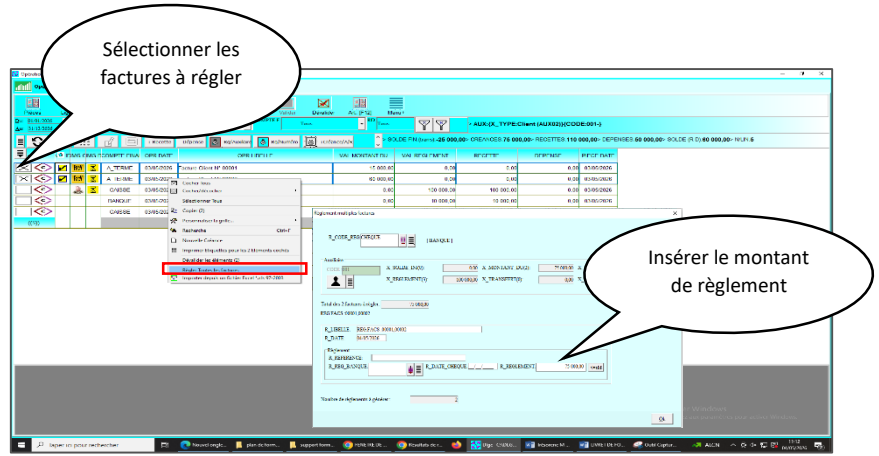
Sélectionner les factures à régler

Insérer le montant de règlement

Du 01/01/2026
Au 31/12/2026

Imprimer

Menu

• AUX:(X_TYPE:Client (AUX02))(CODE:001-)

SOLDE F.N (terme) -25 000,00 - CREANCES 75 000,00 - RECETTES 110 000,00 - DEPENSES 50 000,00 - SOLDE (R.D) 60 000,00 - NUM 5

| | | | COMPT_CNA | OPE DATE | OPE LIBELLE | VAL MONTANT DU | VAL REGLEMENT | RECETTE | DEPENSE | REGT DATE |
|---|---|---|---|---|---|---|---|---|---|---|
| | | | A_TERME | 03/05/2026 | Facture Client N° 00001 | 15 000,00 | 0,00 | 0,00 | 0,00 | 03/05/2026 |
| | | | A_TERME | 03/05/2026 | | 60 000,00 | 0,00 | 0,00 | 0,00 | 03/05/2026 |
| | | | CAISSE | 03/05/2026 | | 0,00 | 100 000,00 | 100 000,00 | 0,00 | 03/05/2026 |
| | | | BANQUE | 03/05/2026 | | 0,00 | 10 000,00 | 10 000,00 | 0,00 | 03/05/2026 |
| | | | CAISSE | 03/05/2026 | | | | | | 03/05/2026 |

Cocher tous
Cocher/décocher
Sélectionner Tous
Copier (C)
Personnaliser la grille...
Recherche Ctrl+F
Nouvelle Colonne
Imprimer Etiquettes pour les 2 Eléments cochés
Dévalider les éléments (2)
Régler Toutes les factures
Importer depuis un fichier Excel *.xls 97-2003

Reglement multiples factures

R_CODE_ERB/CHEQUE [BANQUE]

A_SOLDE_DU(1) 0,00 A_MONTANT_DU(2) 75 000,00
X_REGLEMENT(1) X_TRANSFERT(1)

Total des 2 factures cochées 75 000,00
ERB/FACS 00001,00002

R_LIBELLE REG.FACS: 00001,00002
R_DATE 26/05/2026

Règlement
R_REFERENCE
R_ERB_BANQUE R_DATE_CHEQUE R_REGLEMENT 75 000,00

Nombre de règlements à générer 2

Ok